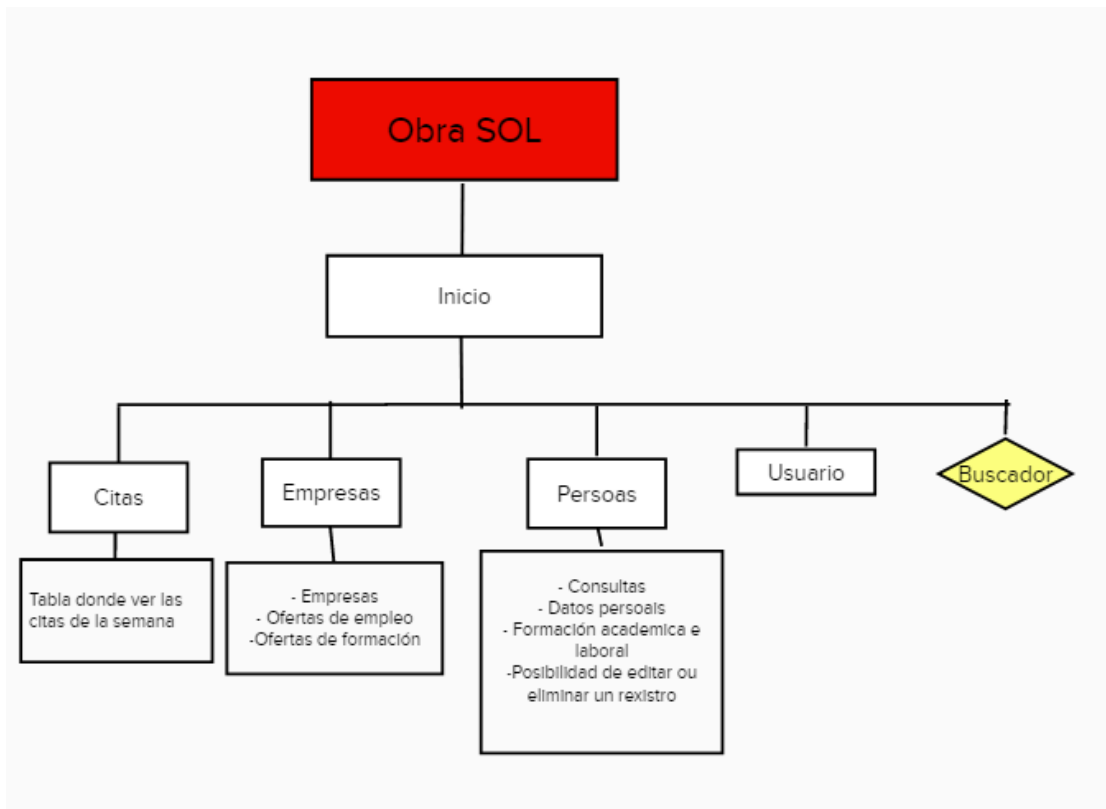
Obra SOL

Inicio

Citas

Empresas

Persoas

Usuario

Buscador

Tabla donde ver las citas de la semana

- Empresas
- Ofertas de empleo
-Ofertas de formación

- Consultas
- Datos persoais
- Formación academica e laboral
-Posibilidad de editar ou eliminar un rexistro